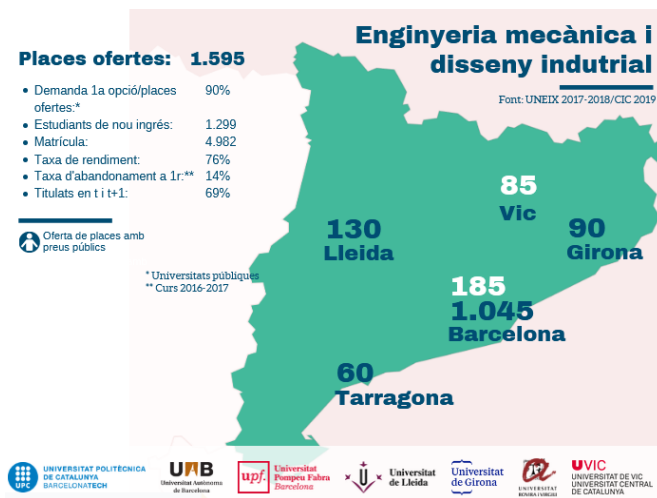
Places ofertes: 1.595

- Demanda 1a opció/places ofertes:* 90%
- Estudiants de nou ingrés: 1.299
- Matrícula: 4.982
- Taxa de rendiment: 76%
- Taxa d'abandonament a 1r:** 14%
- Titulats en t i t+1: 69%

Oferta de places amb preus públics

* Universitats públiques
** Curs 2016-2017

Enginyeria mecànica i disseny indutrial

Font: UNEIX 2017-2018/CIC 2019

85
Vic

130
Lleida

90
Girona

185
1.045
Barcelona

60
Tarragona

UPC UNIVERSITAT POLITÈCNICA DE CATALUNYA BARCELONATECH

UAB Universitat Autònoma de Barcelona

upf. Universitat Pompeu Fabra Barcelona

Universitat de Lleida

Universitat de Girona

UNIVERSITAT ROVIRA I VIRGILI

UVIC UNIVERSITAT DE VIC UNIVERSITAT CENTRAL DE CATALUNYA